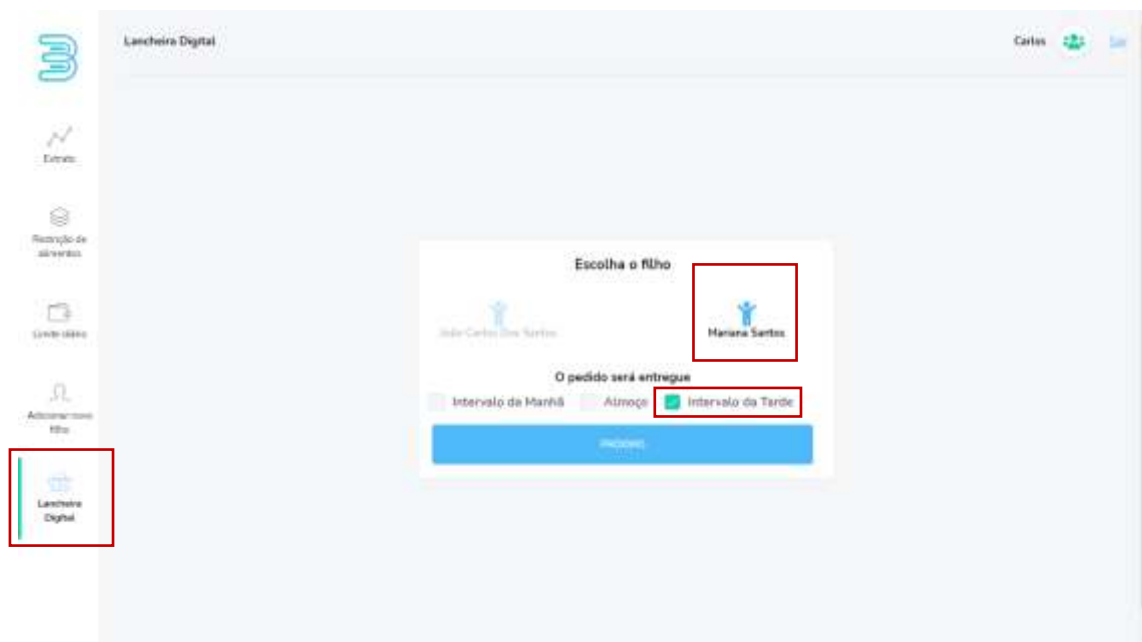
Lancheira Digital

Carlos

Sair

Extrato

Restrição de alimentos

Limite diário

Adicionar novo filho

Lancheira Digital

Escolha o filho

João Carlos Dos Santos

Mariana Santos

O pedido será entregue

Intervalo da Manhã

Almoço

Intervalo da Tarde

PRÓXIMO